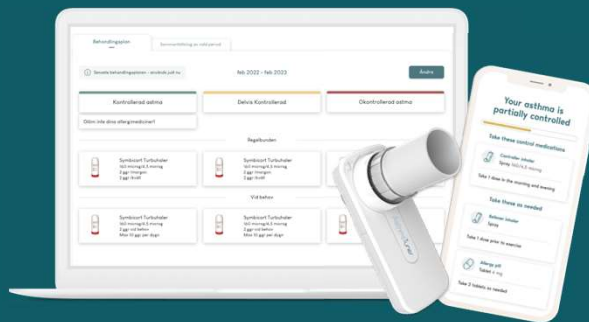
Behandlingsplan

Sammanfattning av aktivitet

Senaste behandlingsplan - ändrades juli nu

feb 2022 - feb 2023

Ändra

Kontrollerad astma

Delvis Kontrollerad

Okontrollerad astma

Glöm inte dina allergimediciner!

Regelbunden

Symbicort Turbuhaler
160 microg/4,5 microg
2 ggr i morgon
2 ggr i kväll

Symbicort Turbuhaler
160 microg/4,5 microg
2 ggr i morgon
2 ggr i kväll

Vid behov

Symbicort Turbuhaler
160 microg/4,5 microg
1 vid behov
Max 10 ggr per dygn

Symbicort Turbuhaler
160 microg/4,5 microg
1 vid behov
Max 10 ggr per dygn

Your asthma is partially controlled

Take these control medications

Controller inhaler
Spray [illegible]

Take 1 dose in the morning and evening

Take these as needed

Reliever inhaler
Spray

Take 1 dose prior to exercise

Allergy pill
Tablet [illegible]

Take 2 tablets as needed